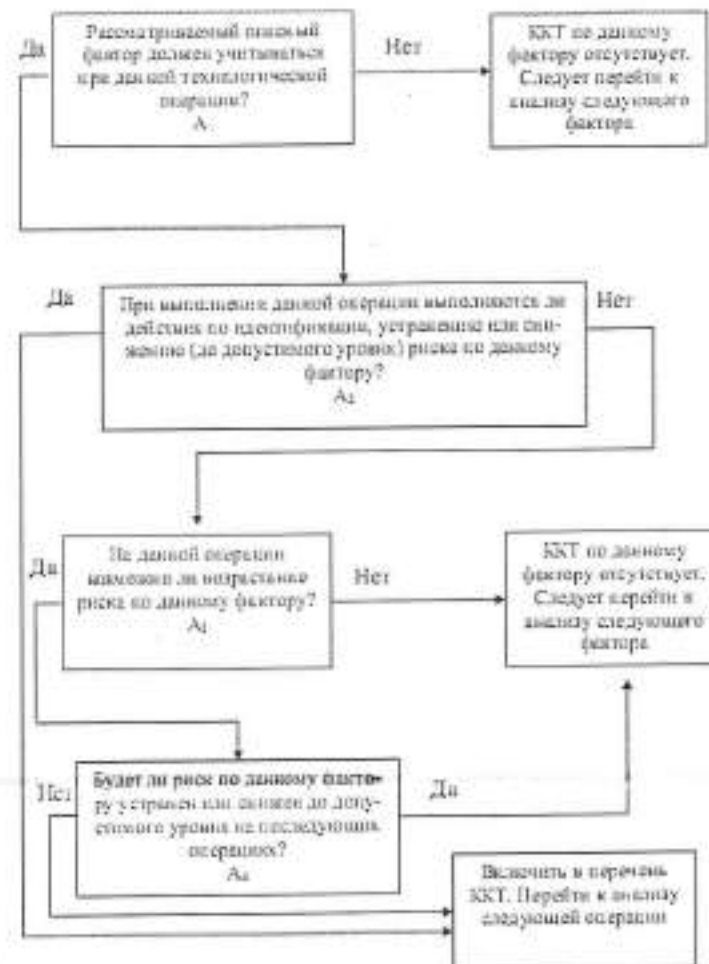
Рассматриваемый опасный фактор должен учитываться при данной технологической операции?
A₁

Да

Нет

ККТ по данному фактору отсутствует. Следует перейти к анализу следующего фактора

При выполнении данной операции выполняются ли действия по идентификации, устранению или снижению (до допустимого уровня) риска по данному фактору?
A₂

Да

Нет

На данной операции возможно ли возрастание риска по данному фактору?
A₃

Да

Нет

ККТ по данному фактору отсутствует. Следует перейти к анализу следующего фактора

Будет ли риск по данному фактору устранен или снижен до допустимого уровня на последующих операциях?
A₄

Нет

Да

Включить в перечень ККТ. Перейти к анализу следующей операции